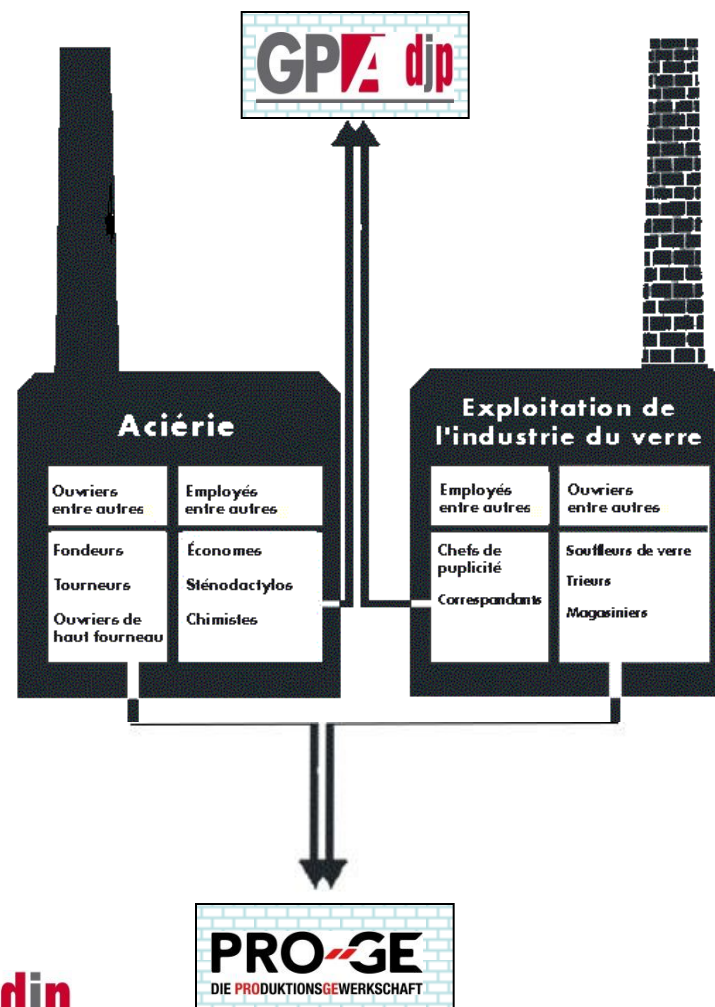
GPA djp

Aciérie

| Ouvriers entre autres | Employés entre autres |
|---|---|
| Fondeurs Tourneurs Ouvriers de haut fourneau | Économes Sténodactylos Chimistes |

Exploitation de l'industrie du verre

| Employés entre autres | Ouvriers entre autres |
|---|---|
| Chefs de puplicité Correspandants | Souffleurs de verre Trieurs Magasiniers |

PRO-GE
DIE PRODUKTIONSGEWERKSCHAFT

djp